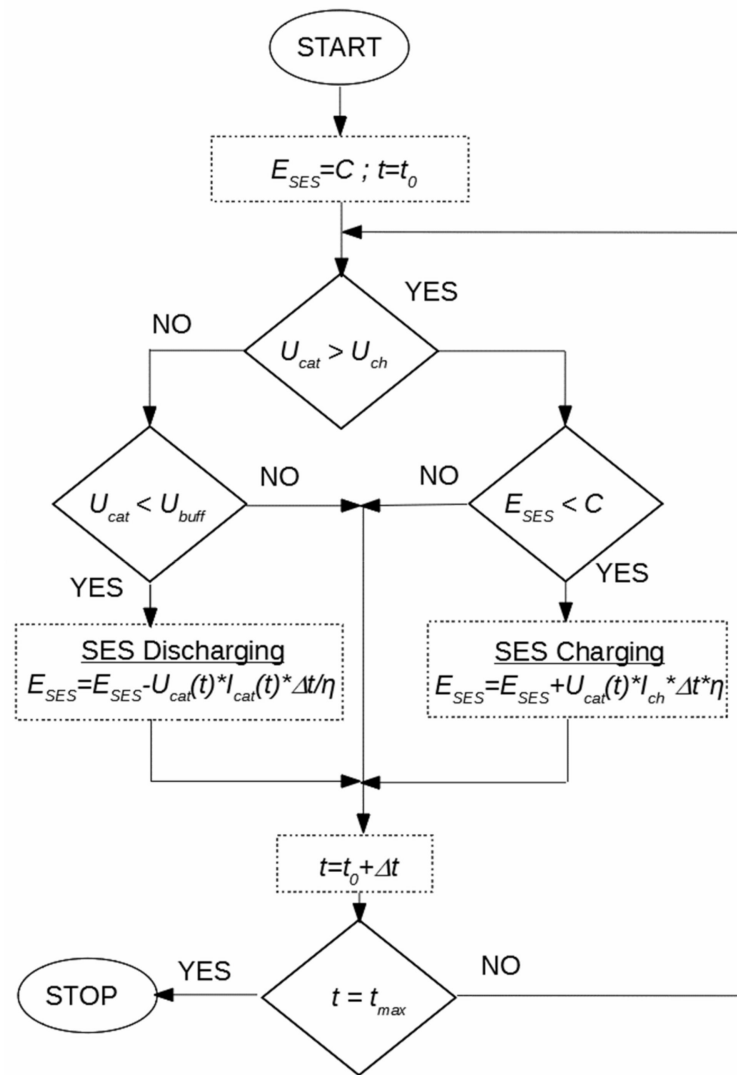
START

$E_{SES}=C$ ; $t=t_0$

YES

NO

$U_{cat} > U_{ch}$

$U_{cat} < U_{buff}$

NO

NO

$E_{SES} < C$

YES

YES

SES Discharging

$E_{SES}=E_{SES}-U_{cat}(t)*I_{cat}(t)*\Delta t/\eta$

SES Charging

$E_{SES}=E_{SES}+U_{cat}(t)*I_{ch}*\Delta t*\eta$

$t=t_0+\Delta t$

YES

NO

STOP

$t = t_{max}$